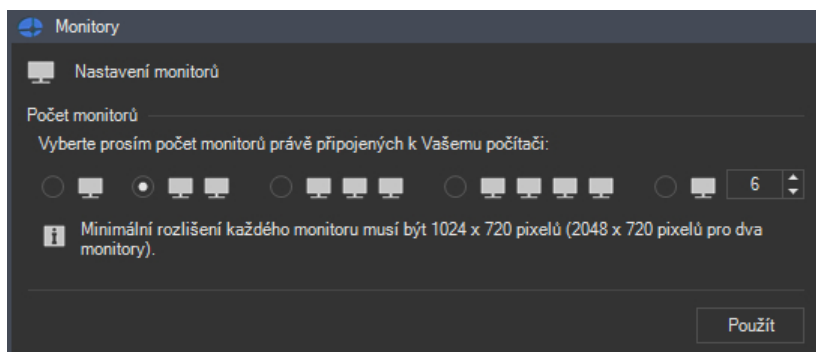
Monitory

Nastavení monitorů

Počet monitorů

Vyberte prosím počet monitorů právě připojených k Vašemu počítači:

6

Minimální rozlišení každého monitoru musí být 1024 x 720 pixelů (2048 x 720 pixelů pro dva monitory).

Použít